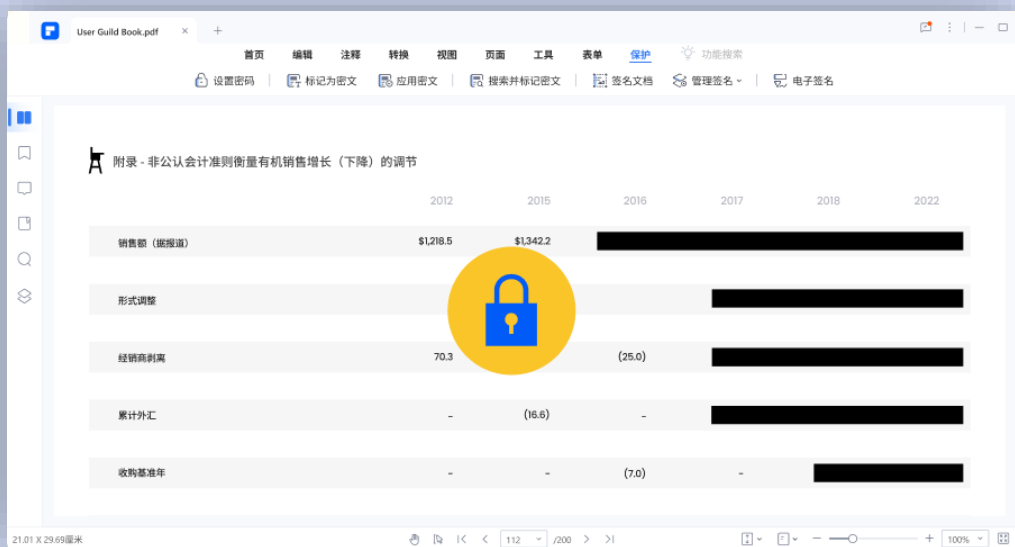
User Guild Book.pdf ×

首页 编辑 注释 转换 视图 页面 工具 表单 保护 功能搜索

设置密码 标记为密文 应用密文 搜索并标记密文 签名文档 管理签名 电子签名

附录 - 非公认会计准则衡量有机销售增长（下降）的调节

| | 2012 | 2015 | 2016 | 2017 | 2018 | 2022 |
|---|---|---|---|---|---|---|
| 销售额（据报道） | $1,218.5 | $1,342.2 | | | | |
| 形式调整 | | | | | | |
| 经销商剥离 | 70.3 | | (25.0) | | | |
| 累计外汇 | – | (16.6) | – | | | |
| 收购基准年 | – | – | (7.0) | – | | |

21.01 X 29.69厘米 112 /200 100%